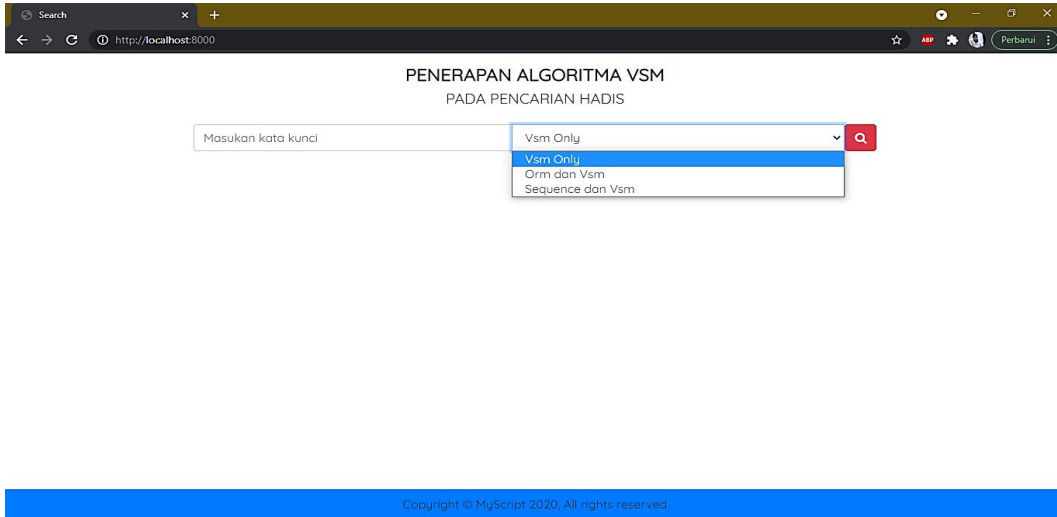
Search
http://localhost:8000
ABP
Perbarui

PENERAPAN ALGORITMA VSM
PADA PENCARIAN HADIS

Masukan kata kunci
Vsm Only
Vsm Only
Orm dan Vsm
Sequence dan Vsm

Copyright © MyScript 2020, All rights reserved